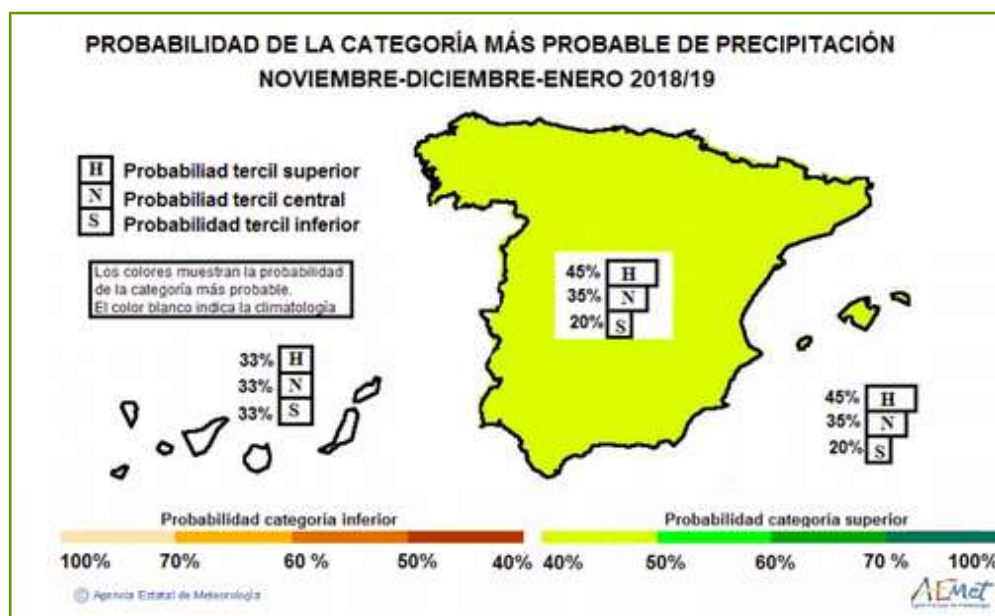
PROBABILIDAD DE LA CATEGORÍA MÁS PROBABLE DE PRECIPITACIÓN
NOVIEMBRE-DICIEMBRE-ENERO 2018/19

H Probabiliad tercil superior
N Probabiliad tercil central
S Probabilidad tercil inferior

Los colores muestran la probabilidad de la categoría más probable.
El color blanco indica la climatología

45% H
35% N
20% S

33% H
33% N
33% S

45% H
35% N
20% S

Probabilidad categoría inferior
100% 70% 60 % 50% 40%

Probabilidad categoría superior
40% 50% 60% 70 % 100%

Agencia Estatal de Meteorología

AEMet